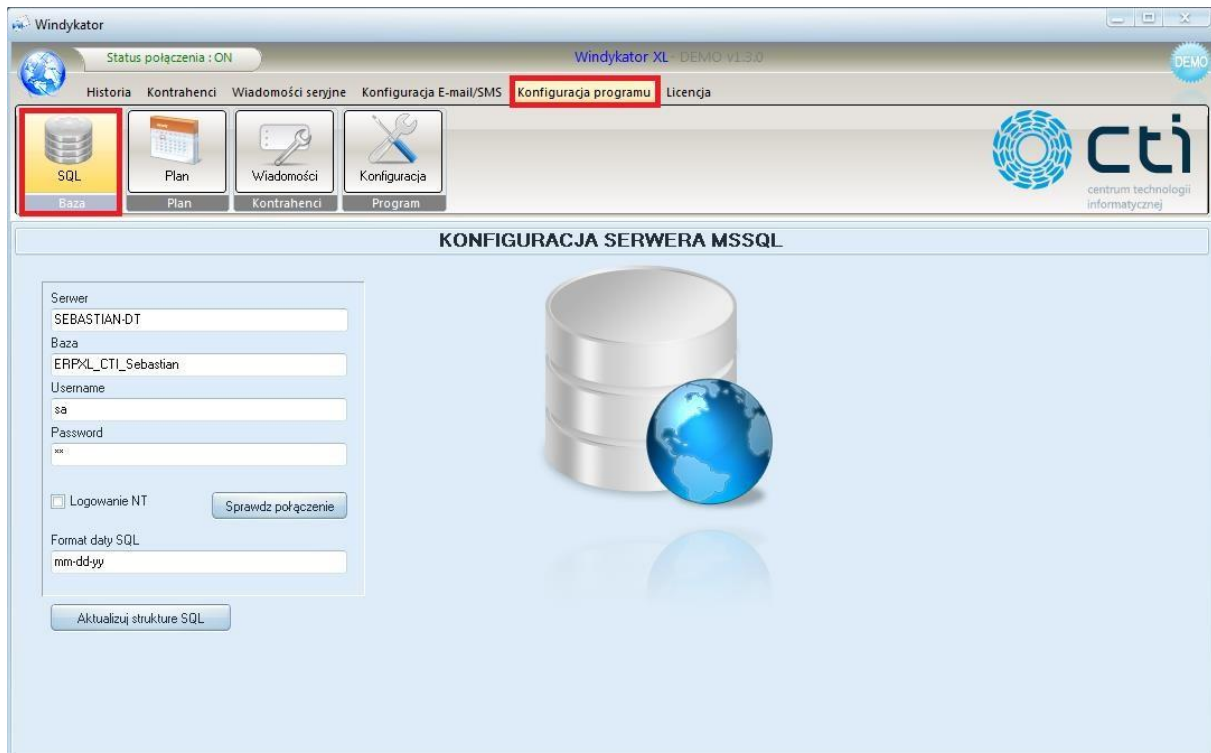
Windykator

Status połączenia : ON

Windykator XL - DEMO v1.3.0

DEMO

Historia Kontrahenci Wiadomości seryjne Konfiguracja E-mail/SMS Konfiguracja programu Licencja

SQL
Baza

Plan
Plan

Wiadomości
Kontrahenci

Konfiguracja
Program

cti
centrum technologii informatycznej

KONFIGURACJA SERWERA MSSQL

Serwer
SEBASTIAN-DT
Baza
ERPXL_CTI_Sebastian
Username
sa
Password
**

Logowanie NT

Sprawdz połączenie

Format daty SQL
mm-dd-yy

Aktualizuj strukture SQL